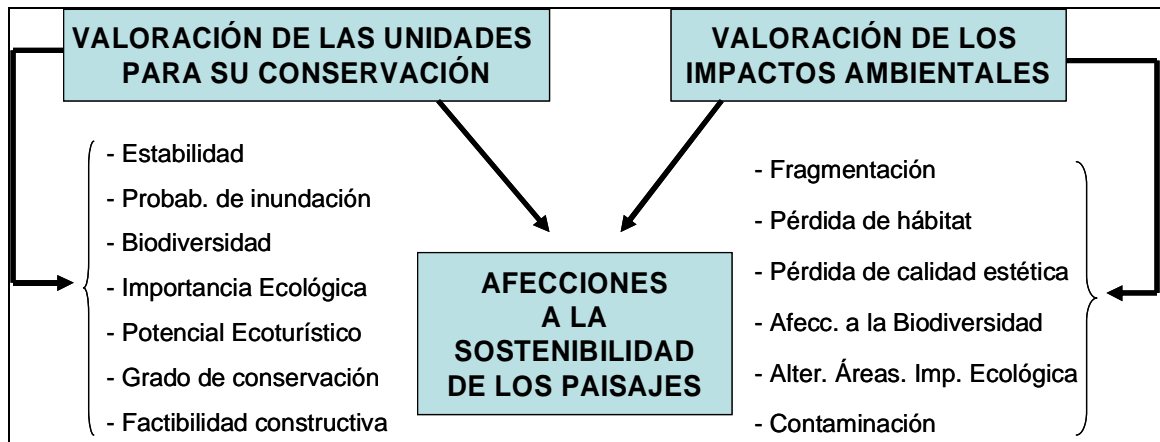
VALORACIÓN DE LAS UNIDADES PARA SU CONSERVACIÓN

VALORACIÓN DE LOS IMPACTOS AMBIENTALES

- Estabilidad
- Probab. de inundación
- Biodiversidad
- Importancia Ecológica
- Potencial Ecoturístico
- Grado de conservación
- Factibilidad constructiva

AFECCIONES A LA SOSTENIBILIDAD DE LOS PAISAJES

- Fragmentación
- Pérdida de hábitat
- Pérdida de calidad estética
- Afecc. a la Biodiversidad
- Alter. Áreas. Imp. Ecológica
- Contaminación